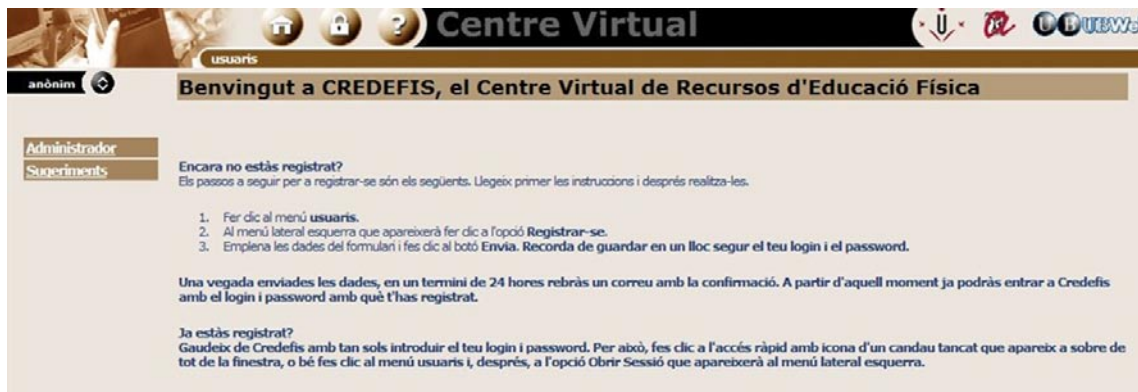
Centre Virtual

UBWe

usuaris

anònim

Benvingut a CREDEFIS, el Centre Virtual de Recursos d'Educació Física

Administrador

Suggeriments

Encara no estàs registrat?
Els passos a seguir per a registrar-se són els següents. Llegeix primer les instruccions i després realitza-les.

1. Fer clic al menú **usuaris**.
2. Al menú lateral esquerra que apareixerà fer clic a l'opció **Registrar-se**.
3. Emplena les dades del formulari i fes clic al botó **Envia**. **Recorda de guardar en un lloc segur el teu login i el password.**

Una vegada enviades les dades, en un termini de 24 hores rebràs un correu amb la confirmació. A partir d'aquell moment ja podràs entrar a Credefis amb el login i password amb què t'has registrat.

Ja estàs registrat?
Gaudeix de Credefis amb tan sols introduir el teu login i password. Per això, fes clic a l'accés ràpid amb icona d'un candau tancat que apareix a sobre de tot de la finestra, o bé fes clic al menú usuaris i, després, a l'opció Obrir Sessió que apareixerà al menú lateral esquerra.